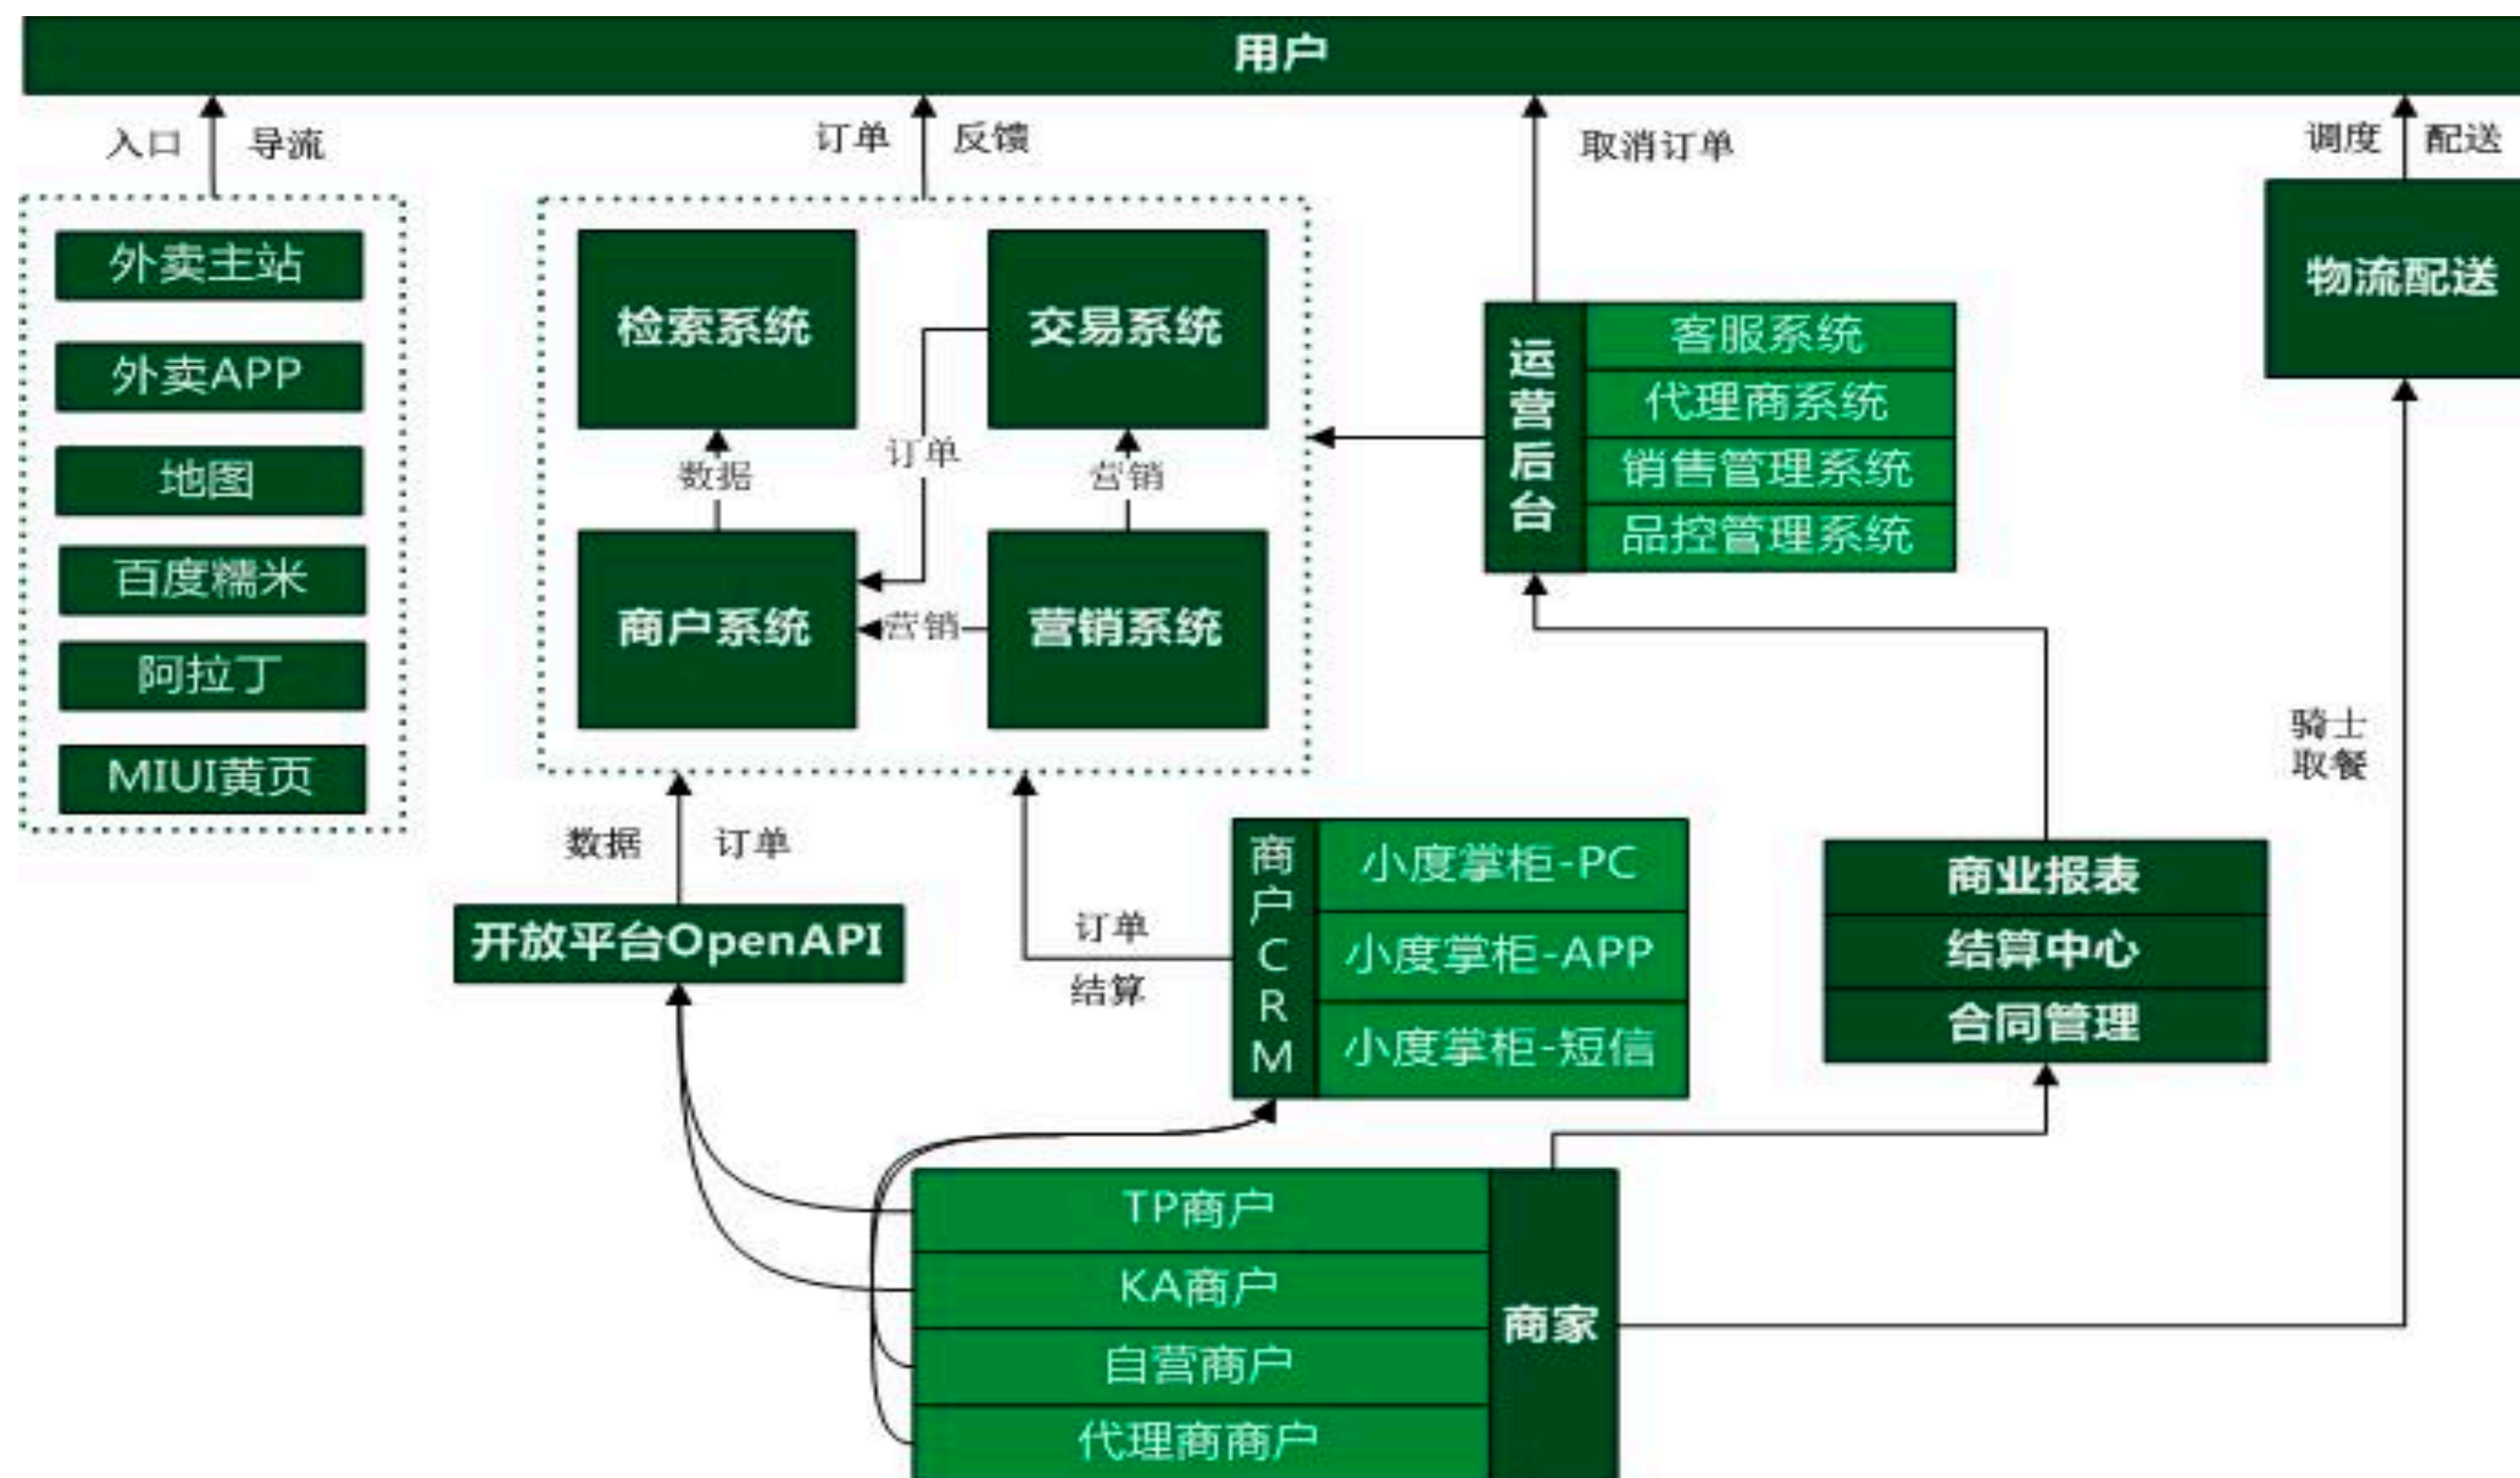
用户

入口 导流

订单 反馈

取消订单

调度 配送

外卖主站

外卖APP

地图

百度糯米

阿拉丁

MIUI黄页

检索系统

交易系统

数据

订单

营销

商户系统

营销

营销系统

运营后台

客服系统

代理商系统

销售管理系统

品控管理系统

物流配送

骑士取餐

数据 订单

开放平台OpenAPI

订单

结算

商户CRM

小度掌柜-PC

小度掌柜-APP

小度掌柜-短信

商业报表

结算中心

合同管理

TP商户

KA商户

自营商户

代理商商户

商家